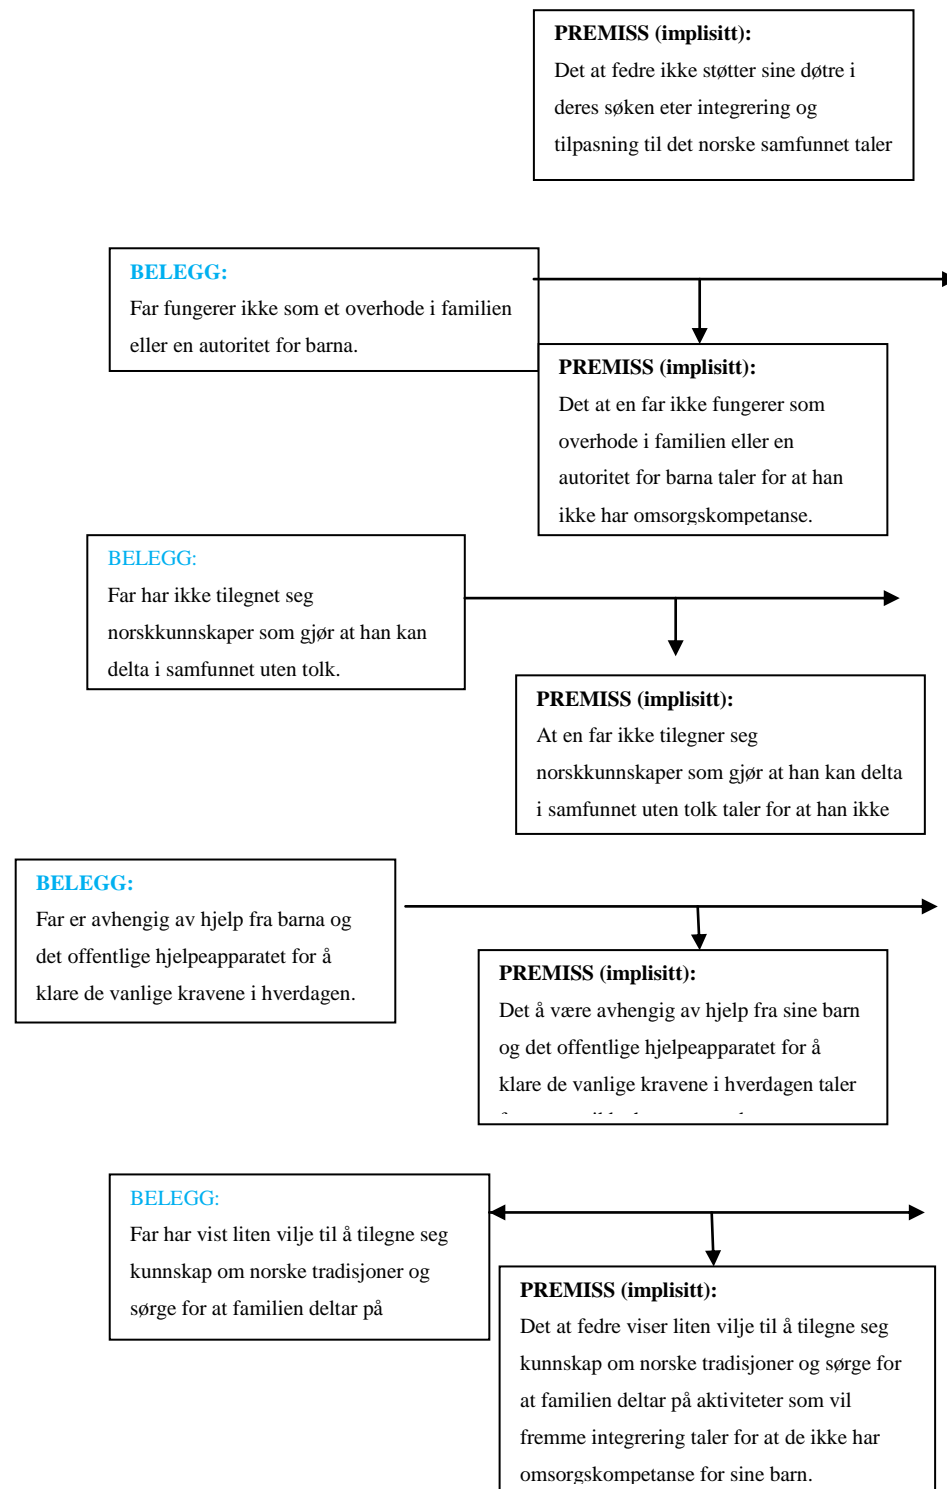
PREMISS (implisitt):
Det at fedre ikke støtter sine døtre i deres søken eter integrering og tilpasning til det norske samfunnet taler

BELEGG:
Far fungerer ikke som et overhode i familien eller en autoritet for barna.

PREMISS (implisitt):
Det at en far ikke fungerer som overhode i familien eller en autoritet for barna taler for at han ikke har omsorgskompetanse.

BELEGG:
Far har ikke tilegnet seg norskkunnskaper som gjør at han kan delta i samfunnet uten tolk.

PREMISS (implisitt):
At en far ikke tilegner seg norskkunnskaper som gjør at han kan delta i samfunnet uten tolk taler for at han ikke

BELEGG:
Far er avhengig av hjelp fra barna og det offentlige hjelpeapparatet for å klare de vanlige kravene i hverdagen.

PREMISS (implisitt):
Det å være avhengig av hjelp fra sine barn og det offentlige hjelpeapparatet for å klare de vanlige kravene i hverdagen taler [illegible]

BELEGG:
Far har vist liten vilje til å tilegne seg kunnskap om norske tradisjoner og sørge for at familien deltar på

PREMISS (implisitt):
Det at fedre viser liten vilje til å tilegne seg kunnskap om norske tradisjoner og sørge for at familien deltar på aktiviteter som vil fremme integrering taler for at de ikke har omsorgskompetanse for sine barn.